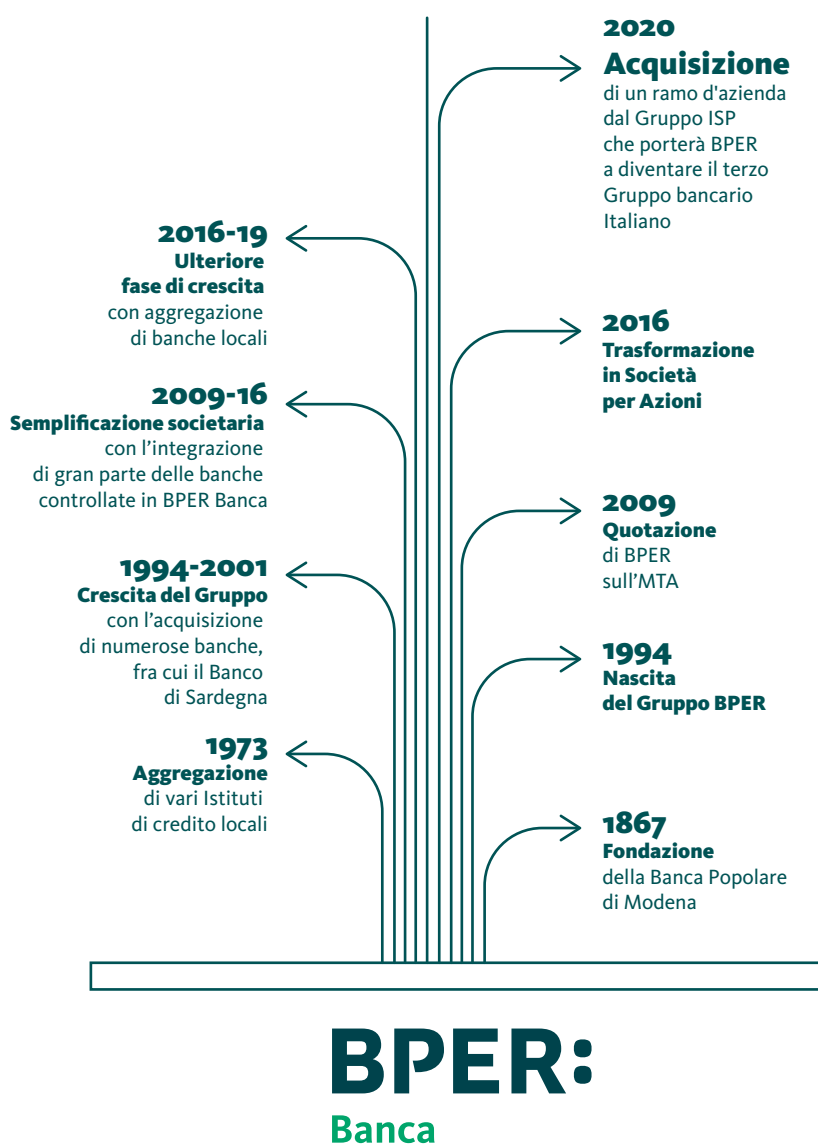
2020
Acquisizione
di un ramo d'azienda dal Gruppo ISP che porterà BPER a diventare il terzo Gruppo bancario Italiano

2016-19
Ulteriore fase di crescita
con aggregazione di banche locali

2016
Trasformazione in Società per Azioni

2009-16
Semplificazione societaria
con l'integrazione di gran parte delle banche controllate in BPER Banca

2009
Quotazione
di BPER sull'MTA

1994-2001
Crescita del Gruppo
con l'acquisizione di numerose banche, fra cui il Banco di Sardegna

1994
Nascita del Gruppo BPER

1973
Aggregazione
di vari Istituti di credito locali

1867
Fondazione
della Banca Popolare di Modena

BPER:
Banca